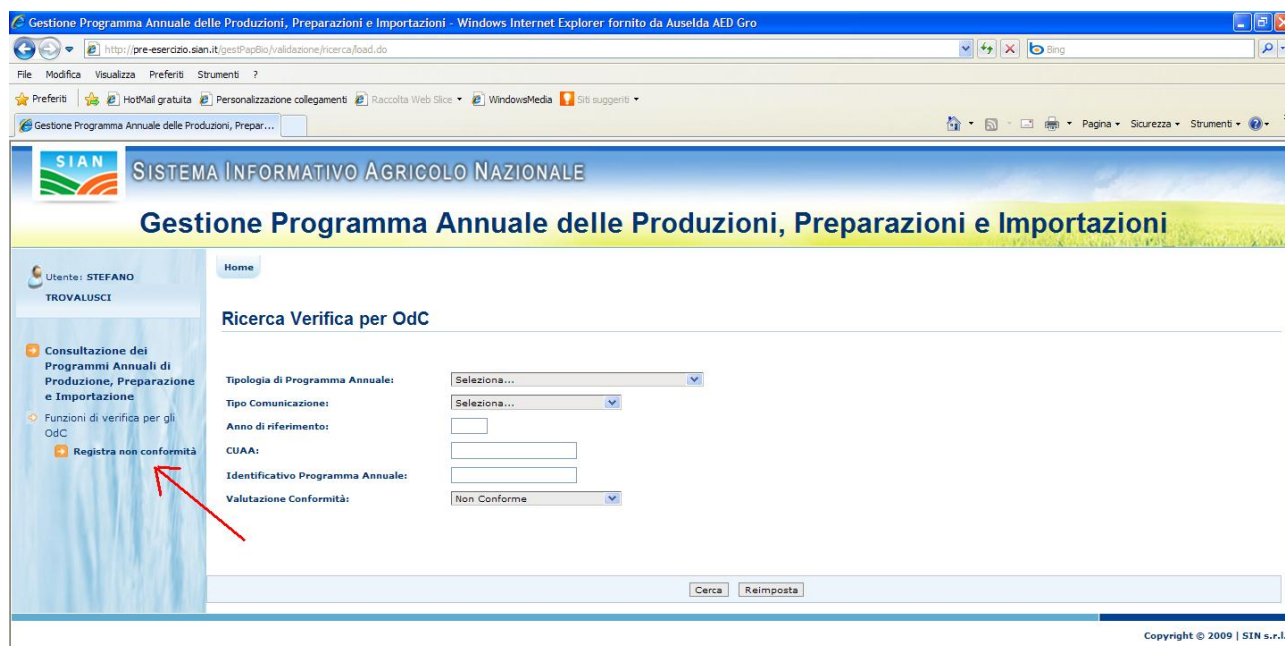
Gestione Programma Annuale delle Produzioni, Preparazioni e Importazioni - Windows Internet Explorer fornito da Auselda AED Gro

http://pre-esercizio.sian.it/gestPapBio/validazione/ricerca/load.do

Bing

File Modifica Visualizza Preferiti Strumenti ?

Preferiti HotMail gratuita Personalizzazione collegamenti Raccolta Web Slice WindowsMedia Siti suggeriti

Gestione Programma Annuale delle Produzioni, Prepar...

Pagina Sicurezza Strumenti

SIAN

SISTEMA INFORMATIVO AGRICOLO NAZIONALE

Gestione Programma Annuale delle Produzioni, Preparazioni e Importazioni

Utente: STEFANO TROVALUSCI

Home

Ricerca Verifica per OdC

Consultazione dei Programmi Annuali di Produzione, Preparazione e Importazione

Funzioni di verifica per gli OdC

Registra non conformità

Tipologia di Programma Annuale: Seleziona...

Tipo Comunicazione: Seleziona...

Anno di riferimento:

CUAA:

Identificativo Programma Annuale:

Valutazione Conformità: Non Conforme

Cerca Reimposta

Copyright © 2009 | SIN s.r.l.